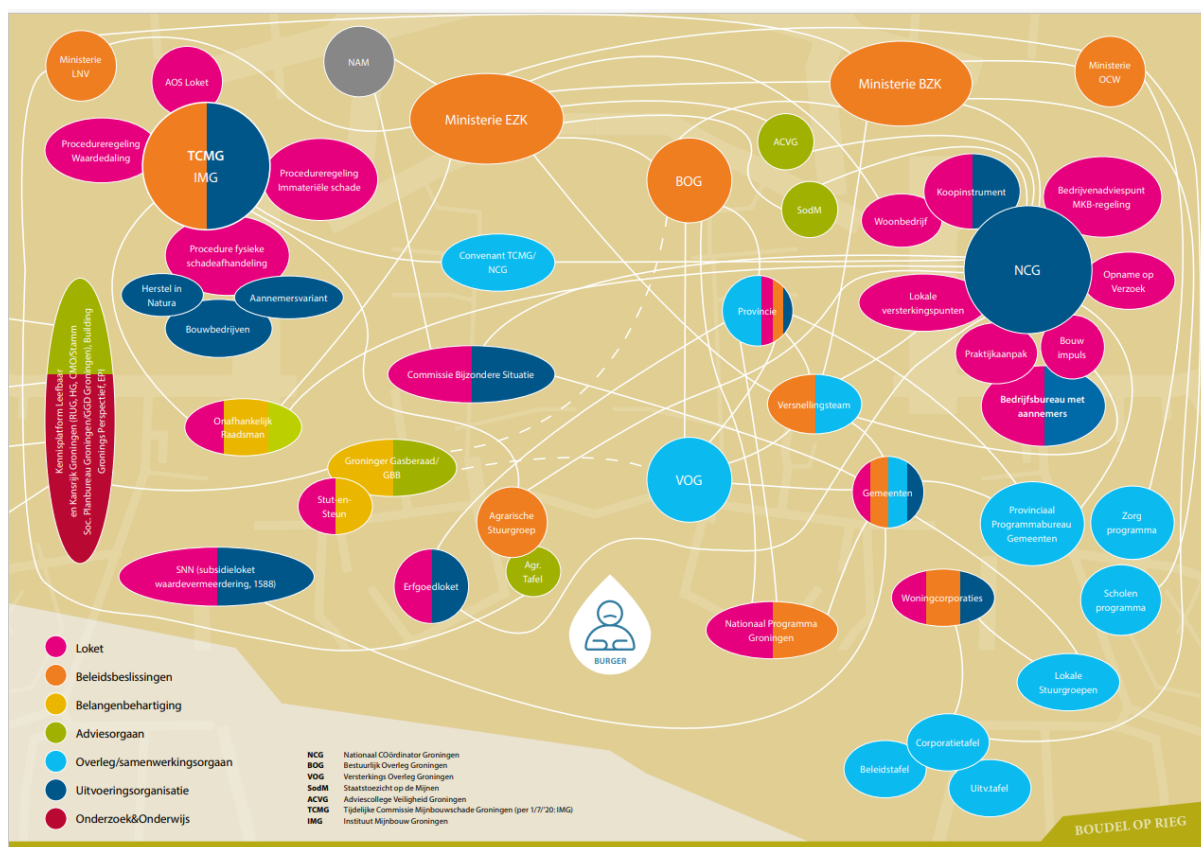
Ministerie LNV

AOS Loket

NAM

Ministerie EZK

Ministerie BZK

Ministerie OCW

Procedureregeling Waardedaling

TCMG
IMG

Procedureregeling Immateriële schade

ACVG

BOG

SodM

Koopinstrument

Bedrijvenadviespunt MKB-regeling

Woonbedrijf

Procedure fysieke schadeafhandeling

Convenant TCMG/ NCG

NCG

Opname op Verzoek

Herstel in Natura

Aannemersvariant

Bouwbedrijven

Provincie

Lokale versterkingspunten

Kennisplatform Leefbaar en Kansrijk Groningen (RUG, HG, CMO/Stamm Soc. Planbureau Groningen/GGD Groningen), Building Gronings Perspectief, EPI

Commissie Bijzondere Situatie

Praktijkaanpak

Bouw impuls

Versnellingsteam

Bedrijfsbureau met aannemers

Onafhankelijk Raadsman

Groninger Gasberaad/ GBB

VOG

Gemeenten

Stut-en-Steun

Agrarische Stuurgroep

Provinciaal Programmabureau Gemeenten

Zorg programma

SNN (subsidieloket waardevermeerdering, 1588)

Erfgoedloket

Agr. Tafel

BURGER

Nationaal Programma Groningen

Woningcorporaties

Scholen programma

Lokale Stuurgroepen

Corporatietafel

Beleidstafel

Uitv.tafel

Loket
Beleidsbeslissingen
Belangenbehartiging
Adviesorgaan
Overleg/samenwerkingsorgaan
Uitvoeringsorganisatie
Onderzoek&Onderwijs

NCG Nationaal COördinator Groningen
BOG Bestuurlijk Overleg Groningen
VOG Versterkings Overleg Groningen
SodM Staatstoezicht op de Mijnen
ACVG Adviescollege Veiligheid Groningen
TCMG Tijdelijke Commissie Mijnbouwschade Groningen (per 1/7/'20: IMG)
IMG Instituut Mijnbouw Groningen

BOUDEL OP RIEG